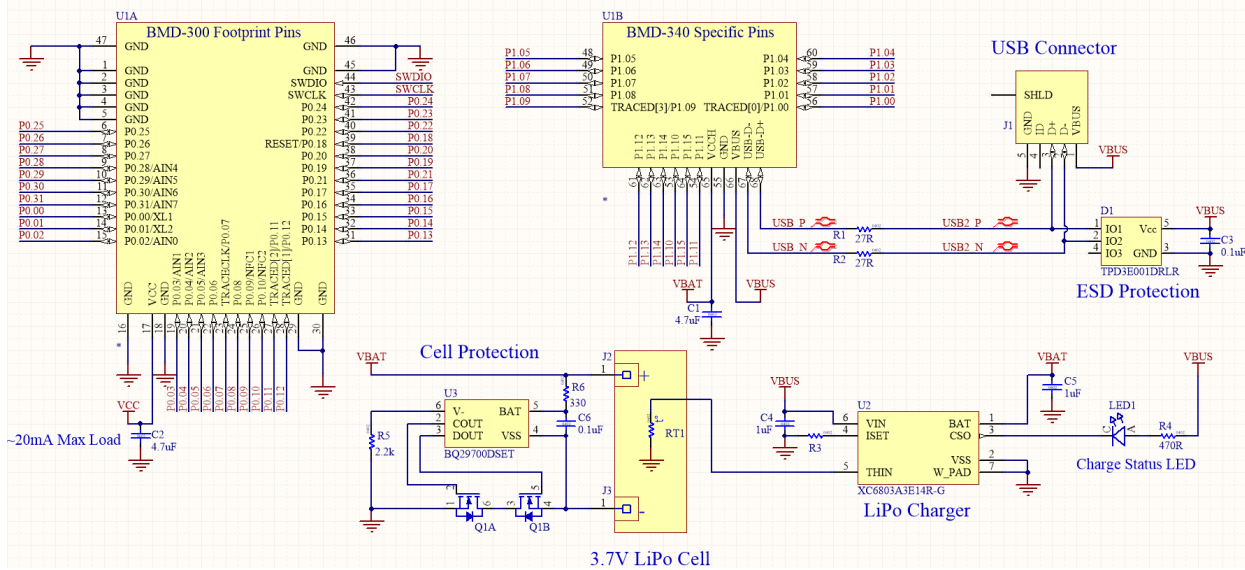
U1A
BMD-300 Footprint Pins
47 GND
1 GND
2 GND
3 GND
4 GND
5 GND
P0.25 6 P0.25
P0.26 7 P0.26
P0.27 8 P0.27
P0.28 9 P0.28/AIN4
P0.29 10 P0.29/AIN5
P0.30 11 P0.30/AIN6
P0.31 12 P0.31/AIN7
P0.00 13 P0.00/XL1
P0.01 14 P0.01/XL2
P0.02 15 P0.02/AIN0
GND 46
GND 45
SWDIO 44 SWDIO
SWCLK 43 SWCLK
P0.24 42 P0.24
P0.23 41 P0.23
P0.22 40 P0.22
RESET/P0.18 39 P0.18
P0.20 38 P0.20
P0.19 37 P0.19
P0.21 36 P0.21
P0.17 35 P0.17
P0.16 34 P0.16
P0.15 33 P0.15
P0.14 32 P0.14
P0.13 31 P0.13
16 GND
17 VCC
18 GND
P0.03/AIN1
P0.04/AIN2
P0.05/AIN3
P0.06
TRACECLK/P0.07
P0.08
P0.09/NFC1
P0.10/NFC2
TRACED[2]/P0.11
TRACED[1]/P0.12
GND
30 GND
P0.03 P0.04 P0.05 P0.06 P0.07 P0.08 P0.09 P0.10 P0.11 P0.12
VCC
C2
4.7uF
~20mA Max Load
U1B
BMD-340 Specific Pins
P1.05 48 P1.05
P1.06 49 P1.06
P1.07 50 P1.07
P1.08 51 P1.08
P1.09 52 TRACED[3]/P1.09
P1.04 60 P1.04
P1.03 59 P1.03
P1.02 58 P1.02
P1.01 57 P1.01
TRACED[0]/P1.00 56 P1.00
P1.12 P1.13 P1.14 P1.10 P1.15 P1.11 VCCH GND VBUS USB-D- USB-D+
61 62 63 64 65 54 55 53 66 67 68
P1.12 P1.13 P1.14 P1.10 P1.15 P1.11
VBAT
C1
4.7uF
VBUS
USB_P
USB_N
R1
27R
R2
27R
USB2_P
USB2_N
USB Connector
SHLD
J1
GND ID D- D+ VBUS
5 4 3 2 1
VBUS
D1
IO1
IO2
IO3
Vcc
GND
1 2 3 4 5
TPD3E001DRLR
VBUS
C3
0.1uF
ESD Protection
Cell Protection
VBAT
U3
V-
COUT
DOUT
BAT
VSS
6 2 3 5 4
BQ29700DSET
R5
2.2k
R6
330
C6
0.1uF
Q1A
Q1B
J2
1 +
RT1
J3
1 -
3.7V LiPo Cell
VBUS
C4
1uF
R3
U2
VIN
ISET
THIN
BAT
CSO
VSS
W_PAD
6 4 5 1 3 2 7
XC6803A3E14R-G
LiPo Charger
VBAT
C5
1uF
VBUS
LED1
R4
470R
Charge Status LED